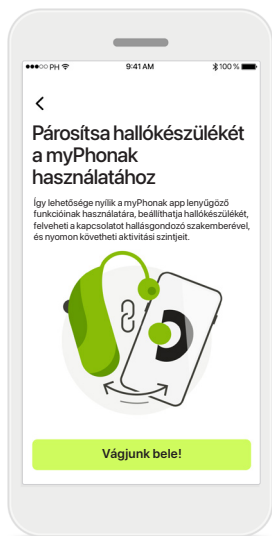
●●●○○ PH

9:41 AM

100 %

<

Párosítsa hallókészülékét a myPhonak használatához

Így lehetősége nyílik a myPhonak app lenyűgöző funkcióinak használatára, beállíthatja hallókészülékét, felveheti a kapcsolatot hallásgondozó szakemberével, és nyomon követheti aktivitási szintjeit.

Vágjunk bele!